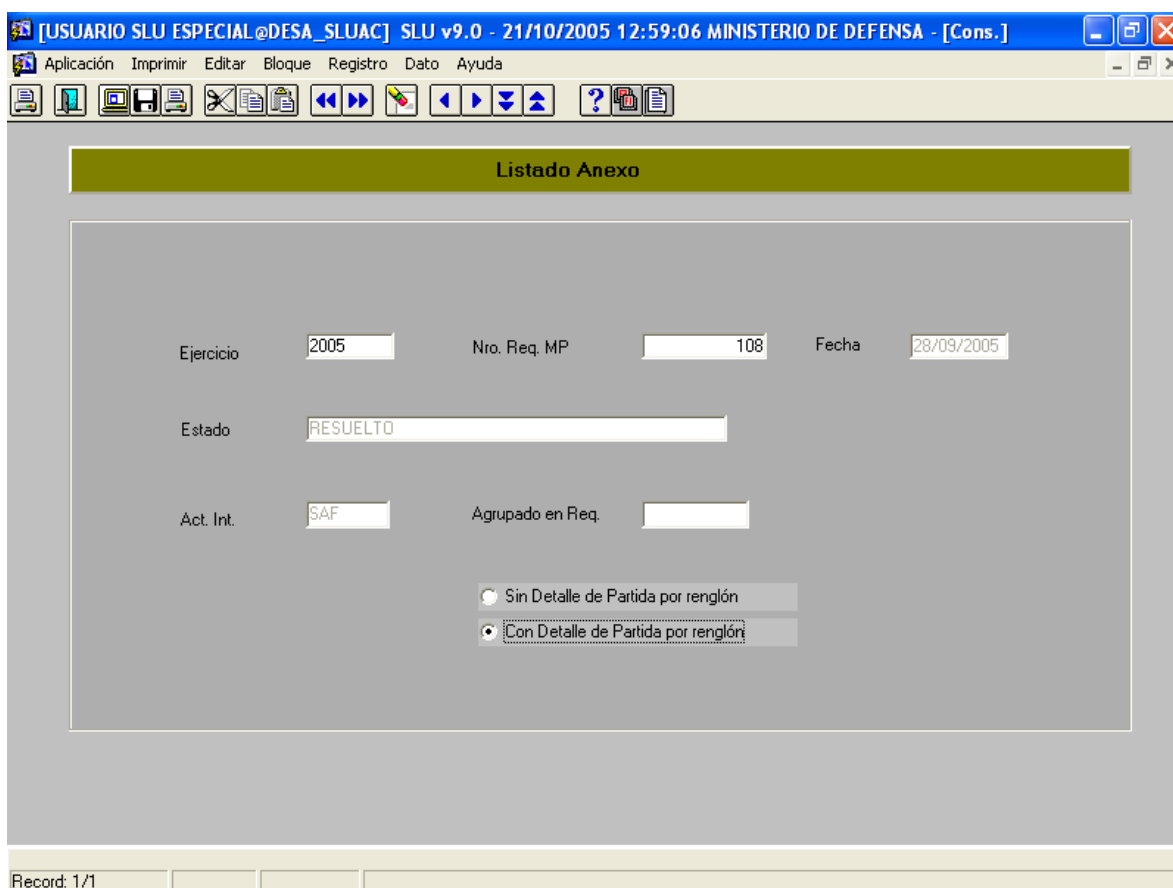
[USUARIO SLU ESPECIAL@DESA_SLUAC] SLU v9.0 - 21/10/2005 12:59:06 MINISTERIO DE DEFENSA - [Cons.]

Aplicación Imprimir Editar Bloque Registro Dato Ayuda

Listado Anexo

Ejercicio 2005 Nro. Req. MP 108 Fecha 28/09/2005

Estado RESUELTO

Act. Int. SAF Agrupado en Req.

Sin Detalle de Partida por renglón

Con Detalle de Partida por renglón

Record: 1/1